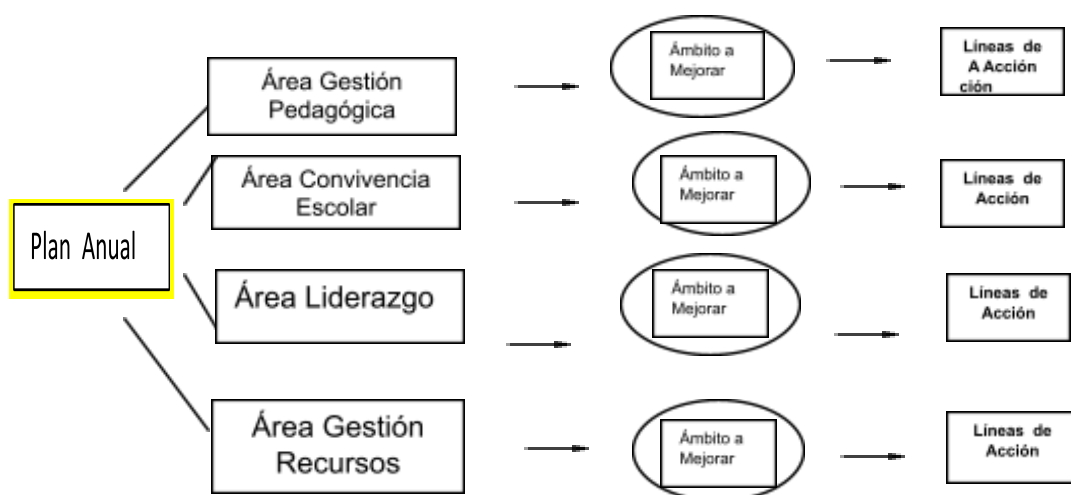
Plan Anual

Área Gestión Pedagógica

Ámbito a Mejorar

Líneas de A Acción ción

Área Convivencia Escolar

Ámbito a Mejorar

Líneas de Acción

Área Liderazgo

Ámbito a Mejorar

Líneas de Acción

Área Gestión Recursos

Ámbito a Mejorar

Líneas de Acción